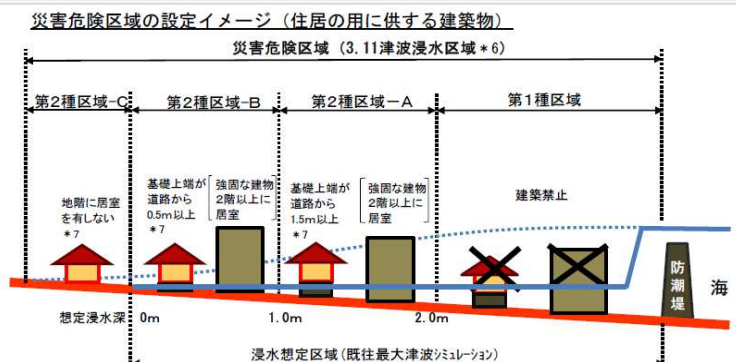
災害危険区域の設定イメージ（住居の用に供する建築物）

災害危険区域（3.11津波浸水区域＊6）

第2種区域−C

第2種区域−B

第2種区域−A

第1種区域

地階に居室を有しない
＊7

基礎上端が道路から0.5m以上
＊7

強固な建物2階以上に居室

基礎上端が道路から1.5m以上
＊7

強固な建物2階以上に居室

建築禁止

防潮堤

海

想定浸水深　0m　1.0m　2.0m

浸水想定区域（既往最大津波シミュレーション）